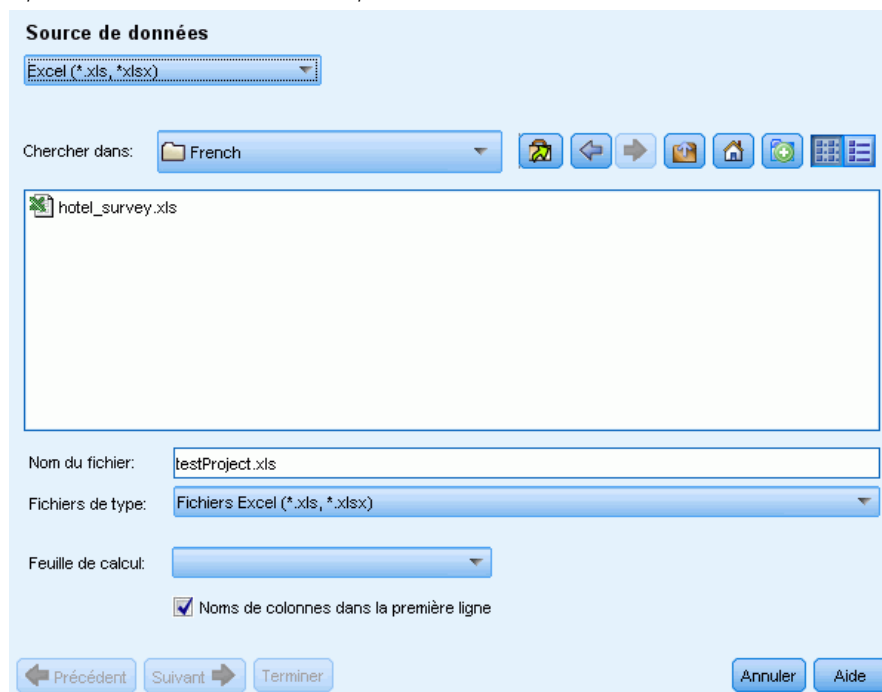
Source de données

Excel (*.xls, *xlsx)

Chercher dans: French

hotel_survey.xls

Nom du fichier: testProject.xls

Fichiers de type: Fichiers Excel (*.xls, *.xlsx)

Feuille de calcul:

Noms de colonnes dans la première ligne

Précédent Suivant Terminer Annuler Aide